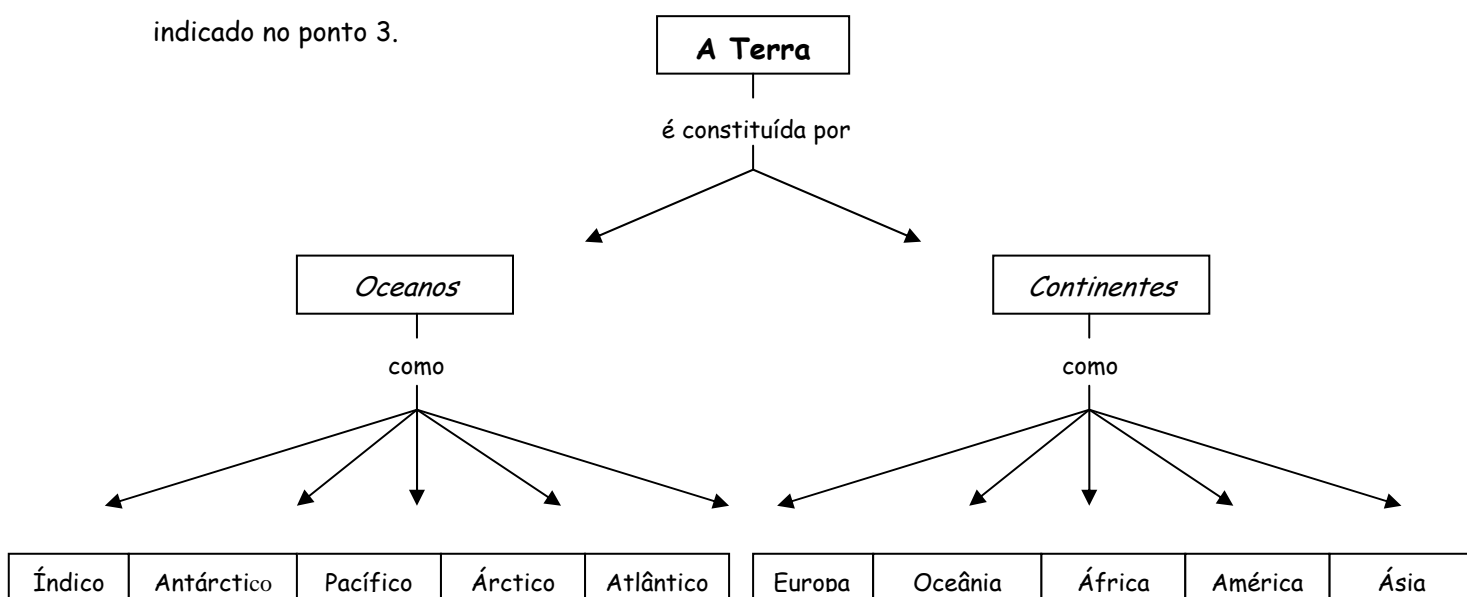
indicado no ponto 3.

A Terra

é constituída por

Oceanos

como

Continentes

como

| Índico | Antárctico | Pacífico | Árctico | Atlântico |
|---|---|---|---|---|

| Europa | Oceânia | África | América | Ásia |
|---|---|---|---|---|